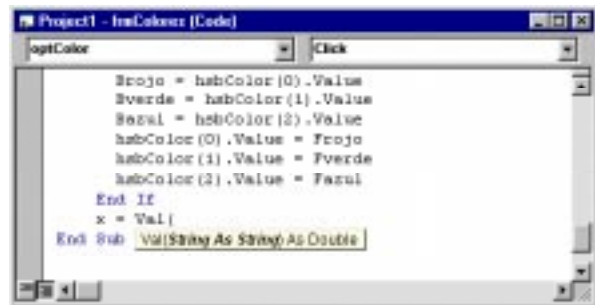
Project1 - frmColores (Code)

optColor

Click

Brojo = hsbColor(0).Value
Bverde = hsbColor(1).Value
Bazul = hsbColor(2).Value
hsbColor(0).Value = Frojo
hsbColor(1).Value = Fverde
hsbColor(2).Value = Fazul
End If
x = Val(
End Sub

Val(String As String) As Double